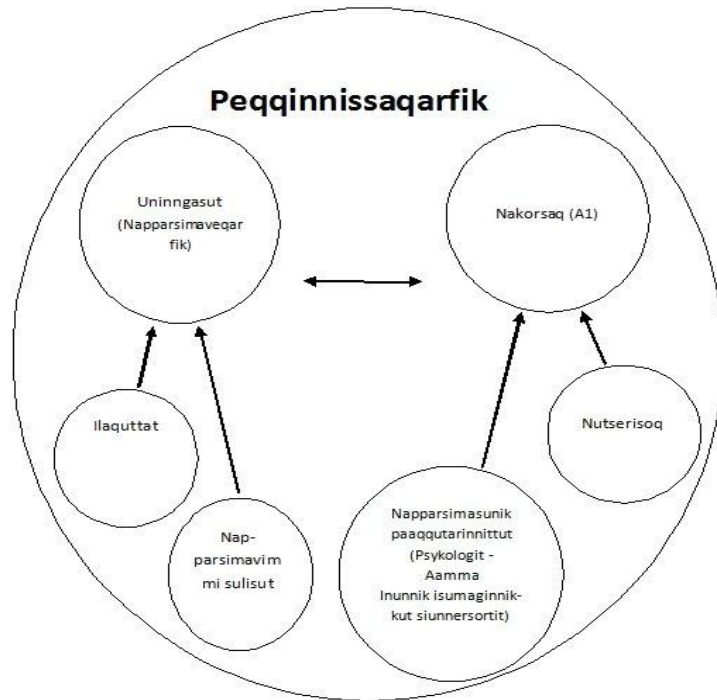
Peqqinnissaqarfik

Uninngasut (Napparsimaveqarfik)

Nakorsaq (A1)

Ilaquttat

Napparsimavimmi sulisut

Napparsimasunik paaqqutarinnittut (Psykologit - Aamma Inunnik isumaginnikkut siunnersortit)

Nutserisoq